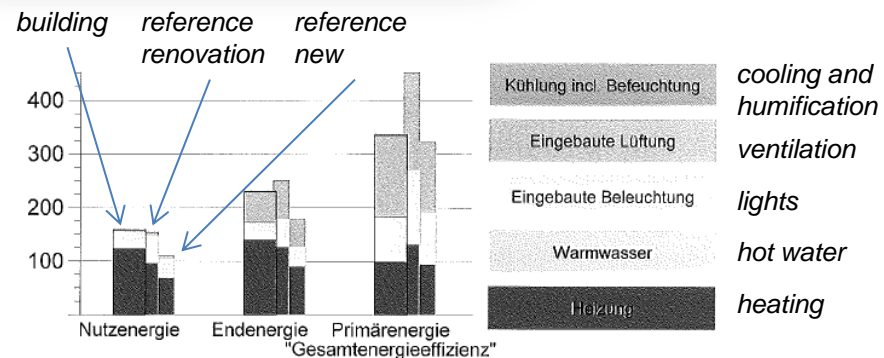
building reference renovation reference new

400
300
200
100

Nutzenergie Endenergie Primärenergie
"Gesamtenergieeffizienz"

Kühlung incl. Befeuchtung cooling and humification
Eingebaute Lüftung ventilation
Eingebaute Beleuchtung lights
Warmwasser hot water
Heizung heating